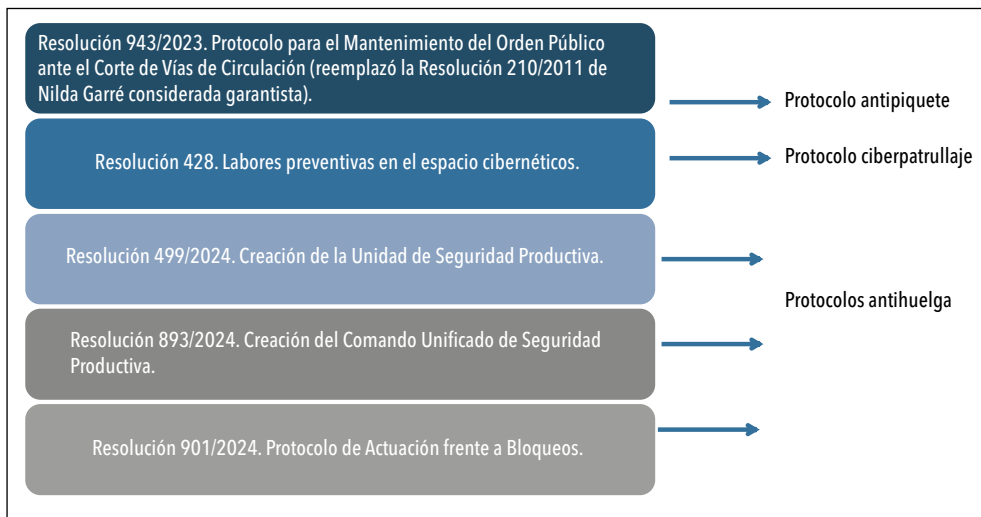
Resolución 943/2023. Protocolo para el Mantenimiento del Orden Público ante el Corte de Vías de Circulación (reemplazó la Resolución 210/2011 de Nilda Garré considerada garantista).

Protocolo antipiquete

Resolución 428. Labores preventivas en el espacio cibernéticos.

Protocolo ciberpatrullaje

Resolución 499/2024. Creación de la Unidad de Seguridad Productiva.

Resolución 893/2024. Creación del Comando Unificado de Seguridad Productiva.

Resolución 901/2024. Protocolo de Actuación frente a Bloqueos.

Protocolos antihuelga